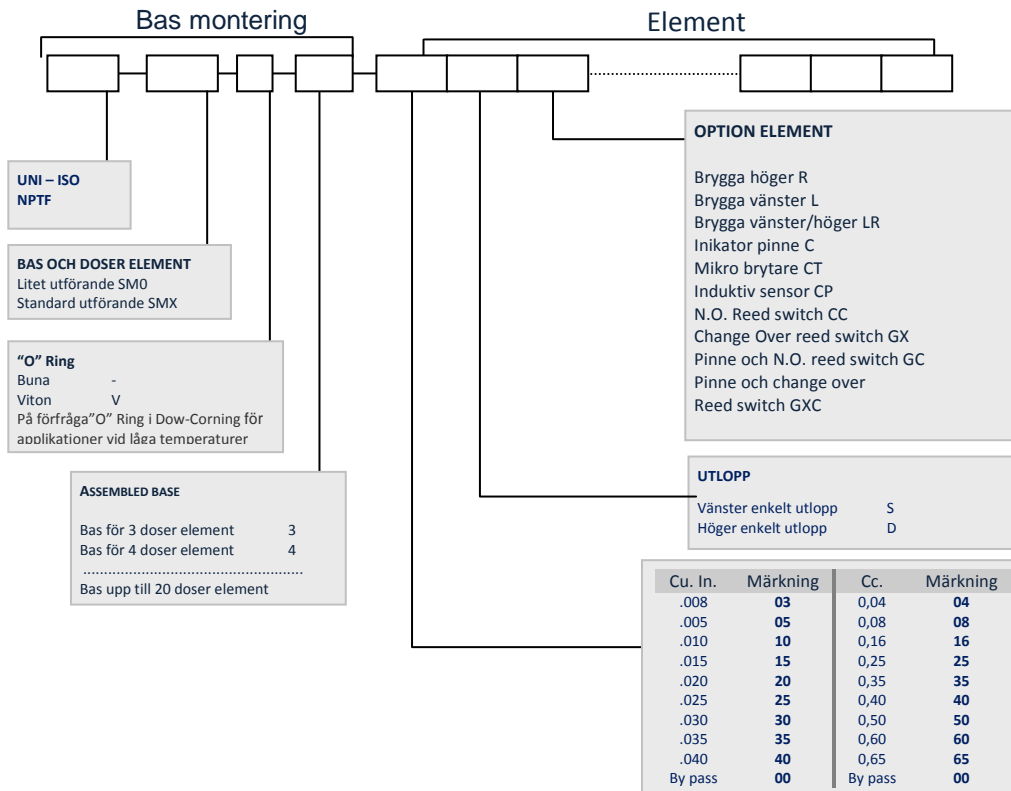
Bas montering

Element

OPTION ELEMENT

Brygga höger R
Brygga vänster L
Brygga vänster/höger LR
Inikator pinne C
Mikro brytare CT
Induktiv sensor CP
N.O. Reed switch CC
Change Over reed switch GX
Pinne och N.O. reed switch GC
Pinne och change over
Reed switch GXC

UNI – ISO
NPTF

BAS OCH DOSER ELEMENT
Litet utförande SM0
Standard utförande SMX

"O" Ring
Buna -
Viton V
På förfråga"O" Ring i Dow-Corning för applikationer vid låga temperaturer

ASSEMBLED BASE

Bas för 3 doser element 3
Bas för 4 doser element 4
...........................................................
Bas upp till 20 doser element

UTLOPP

Vänster enkelt utlopp S
Höger enkelt utlopp D

| Cu. In. | Märkning | Cc. | Märkning |
|---|---|---|---|
| .008 | 03 | 0,04 | 04 |
| .005 | 05 | 0,08 | 08 |
| .010 | 10 | 0,16 | 16 |
| .015 | 15 | 0,25 | 25 |
| .020 | 20 | 0,35 | 35 |
| .025 | 25 | 0,40 | 40 |
| .030 | 30 | 0,50 | 50 |
| .035 | 35 | 0,60 | 60 |
| .040 | 40 | 0,65 | 65 |
| By pass | 00 | By pass | 00 |